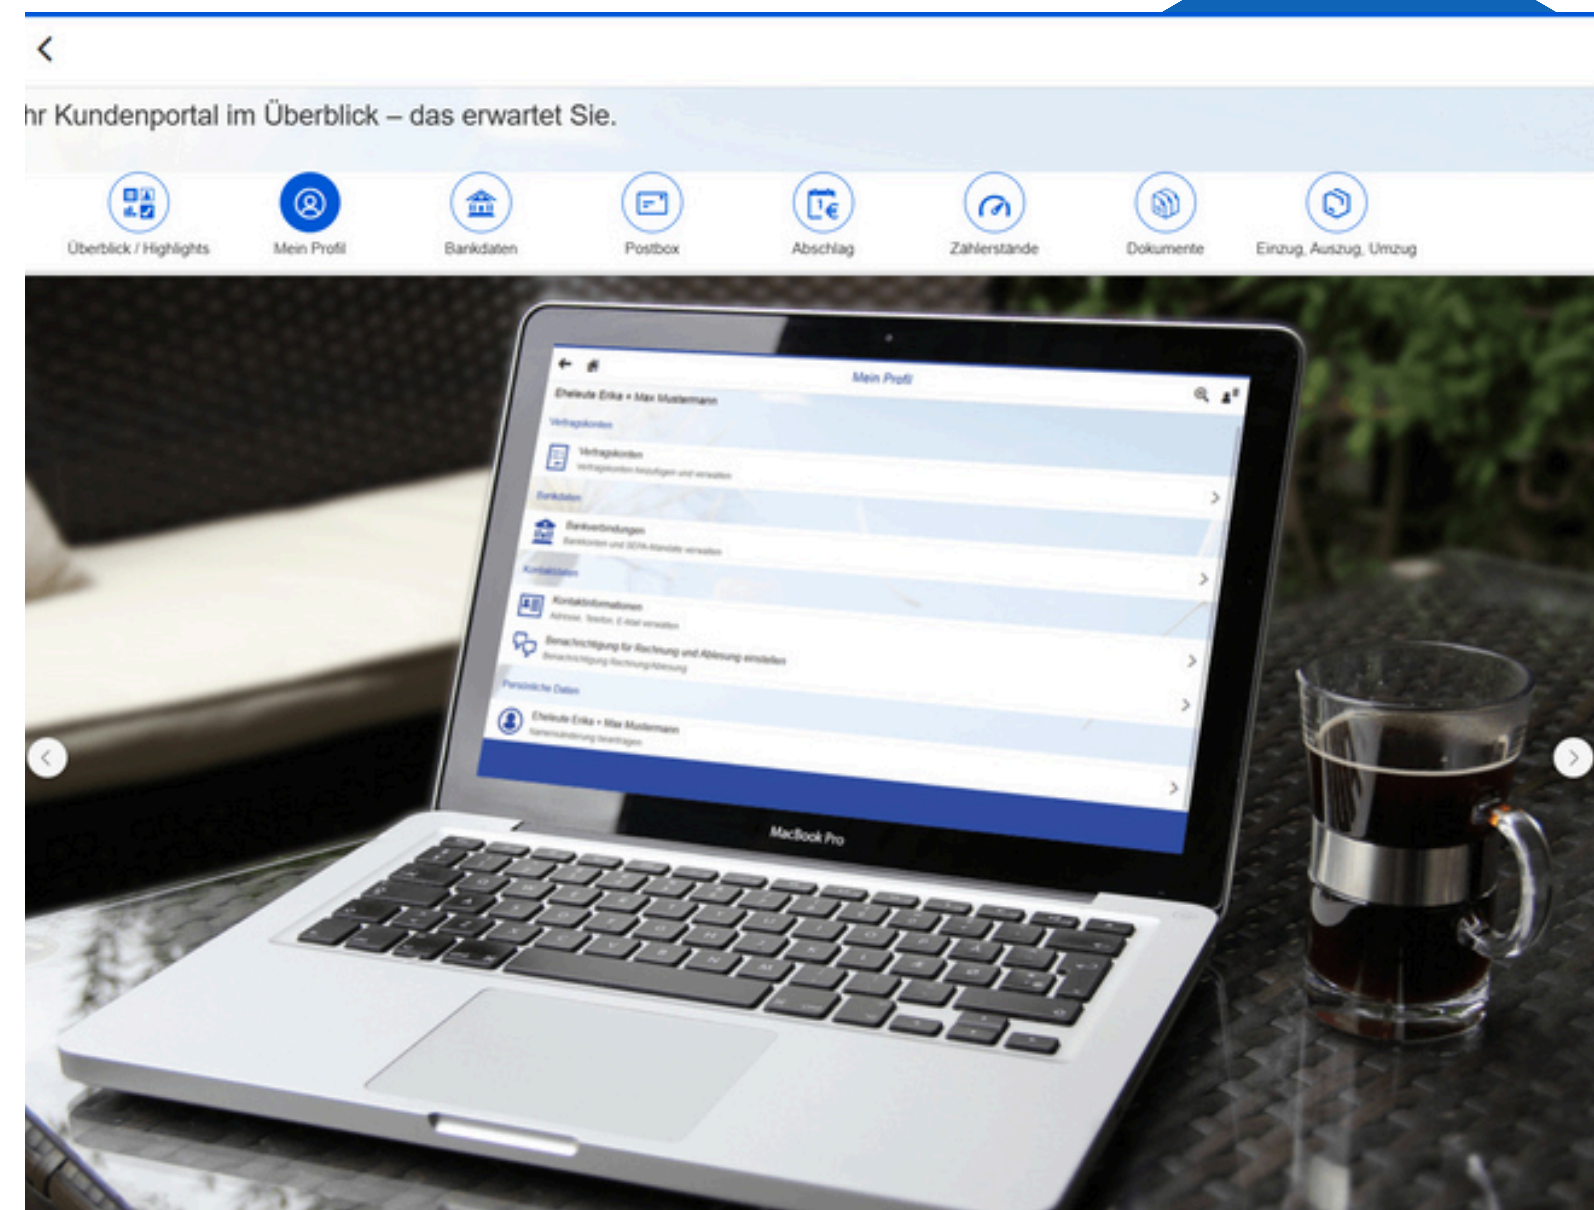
hr Kundenportal im Überblick – das erwartet Sie.

Überblick / Highlights
Mein Profil
Bankdaten
Postbox
Abschlag
Zählerstände
Dokumente
Einzug, Auszug, Umzug

Mein Profil
Eheleute Erika + Max Mustermann
Vertragskonten
Vertragskonten
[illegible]
Bankdaten
Bankverbindungen
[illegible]
Kontaktdaten
Kontaktinformationen
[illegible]
Benachrichtigung für Rechnung und Ablesung einstellen
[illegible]
Persönliche Daten
Eheleute Erika + Max Mustermann
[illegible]

MacBook Pro